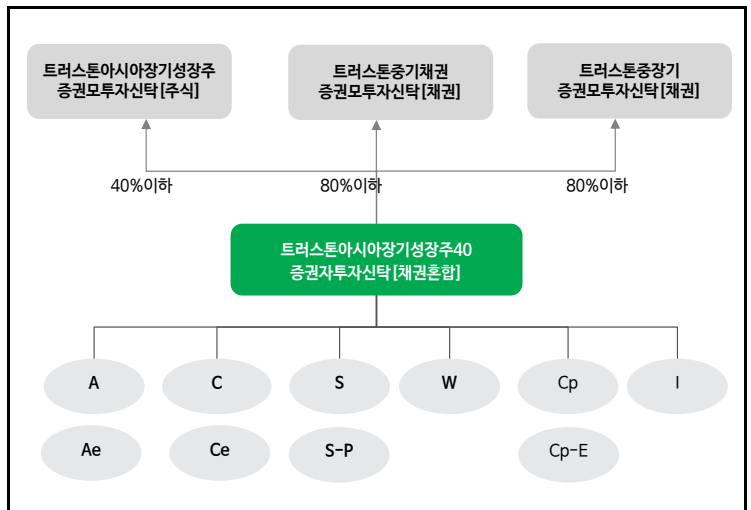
트러스톤아시아장기성장주
증권모투자신탁[주식]

트러스톤중기채권
증권모투자신탁[채권]

트러스톤중장기
증권모투자신탁[채권]

40%이하

80%이하

80%이하

트러스톤아시아장기성장주40
증권자투자신탁[채권혼합]

A

C

S

W

Cp

I

Ae

Ce

S-P

Cp-E